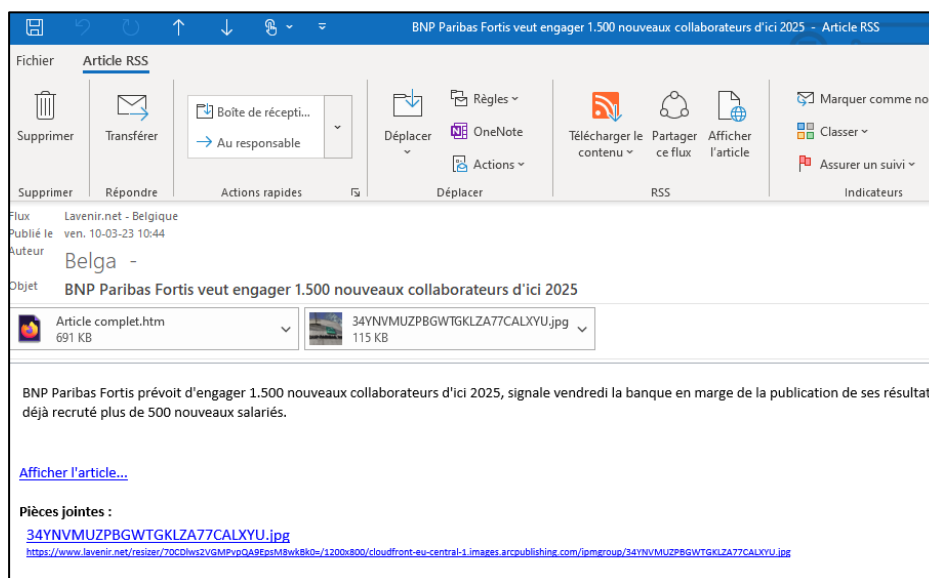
BNP Paribas Fortis veut engager 1.500 nouveaux collaborateurs d'ici 2025 - Article RSS

Fichier
Article RSS

Supprimer
Transférer
Boîte de récepti...
Au responsable
Déplacer
Règles
OneNote
Actions
Télécharger le contenu
Partager ce flux
Afficher l'article
Marquer comme no
Classer
Assurer un suivi

Supprimer
Répondre
Actions rapides
Déplacer
RSS
Indicateurs

Flux Lavenir.net - Belgique
Publié le ven. 10-03-23 10:44
Auteur Belga -
Objet BNP Paribas Fortis veut engager 1.500 nouveaux collaborateurs d'ici 2025

Article complet.htm
691 KB
34YNVMUZPBGWTGKLZA77CALXYU.jpg
115 KB

BNP Paribas Fortis prévoit d'engager 1.500 nouveaux collaborateurs d'ici 2025, signale vendredi la banque en marge de la publication de ses résultat déjà recruté plus de 500 nouveaux salariés.

Afficher l'article...

Pièces jointes :
34YNVMUZPBGWTGKLZA77CALXYU.jpg
https://www.lavenir.net/resizer/70CDlws2VGMPvpQA9EpsM8wkBk0=/1200x800/cloudfront-eu-central-1.images.arcpublishing.com/ipmgroup/34YNVMUZPBGWTGKLZA77CALXYU.jpg